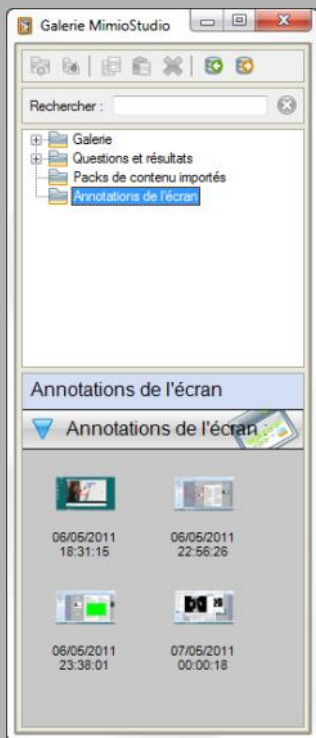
Galerie MimioStudio

Rechercher :

Galerie
Questions et résultats
Packs de contenu importés
Annotations de l'écran

Annotations de l'écran

Annotations de l'écran

06/05/2011
18:31:15

06/05/2011
22:56:26

06/05/2011
23:38:01

07/05/2011
00:00:18